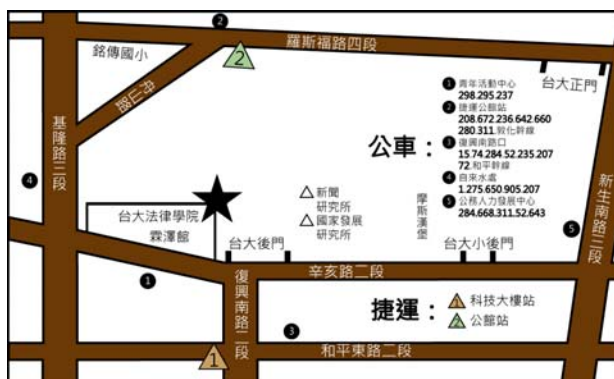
2
銘傳國小
2
羅斯福路四段
台大正門
舟山路
基隆路三段
4
❶ 青年活動中心
298.295.237
❷ 捷運公館站
208.672.236.642.660
280.311.敦化幹線
❸ 復興南路口
15.74.284.52.235.207
72.和平幹線
❹ 自來水處
1.275.650.905.207
❺ 公務人力發展中心
284.668.311.52.643
公車：
新生南路三段
台大法律學院
霖澤館
△新聞研究所
△國家發展研究所
摩斯漢堡
5
台大後門
台大小後門
1
辛亥路二段
復興南路二段
捷運：
1 科技大樓站
2 公館站
3
1
和平東路二段